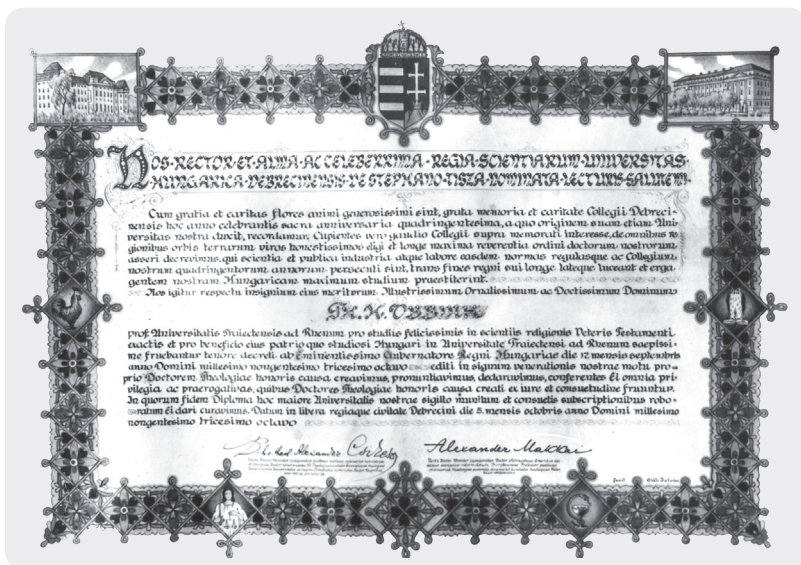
NOS RECTOR ET ALMA AC CELEBERRIMA REGIA SCIENTIARUM UNIVERSITAS HUNGARICA DEBRECINENSIS DE STEPHANO TISZA NOMINATA LECTURIS SALUTEM!

Cum gratia et caritas flores animi generosissimi sint, grata memoria et caritate Collegii Debrecinensis hoc anno celebrantis sacra anniversaria quadringentesima, a quo originem suam etiam Universitas nostra ducit, recordamur. Cupientes ergo gaudio Collegii supra memorati interesse, de omnibus regionibus orbis terrarum viros honestissimos eligi et longe maxima reverentia ordini doctorum nostrorum asseri decrevimus, qui scientia et publica industria atque labore easdem normas regulasque ac Collegium nostrum quadringentorum annorum persecuti sint, trans fines regni sui longe lateque luceant et erga gentem nostram Hungaricam maximum studium praestiterint.

Nos igitur respectu insignium eius meritorum Illustrissimum ac Doctissimum Dominum

M. A. VISSCHER

prof. Universitatis Traiectensis ad Rhenum pro studiis felicissimis in scientiis religionis Veteris Testamenti exactis et pro beneficio eius patrio quo studiosi Hungari in Universitate Traiectensi ad Rhenum saepissime fruebantur tenore decreti ab Eminentissimo Gubernatore Regni Hungariae die 17 mensis septembris anno Domini millesimo nongentesimo tricesimo octavo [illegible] editi in signum venerationis nostrae motu proprio Doctorem Theologiae honoris causa creavimus, pronuntiavimus, declaravimus, conferentes ei omnia privilegia ac praerogativas, quibus Doctores Theologiae honoris causa creati ex iure et consuetudine fruuntur. In quorum fidem Diploma hoc maiore Universitatis nostrae sigillo munitum et consuetis subscriptionibus roboratum ei dari curavimus. Datum in libera regiaque civitate Debrecini die 5. mensis octobris anno Domini millesimo nongentesimo tricesimo octavo

Alexander Csikesz

Alexander Makkai

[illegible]